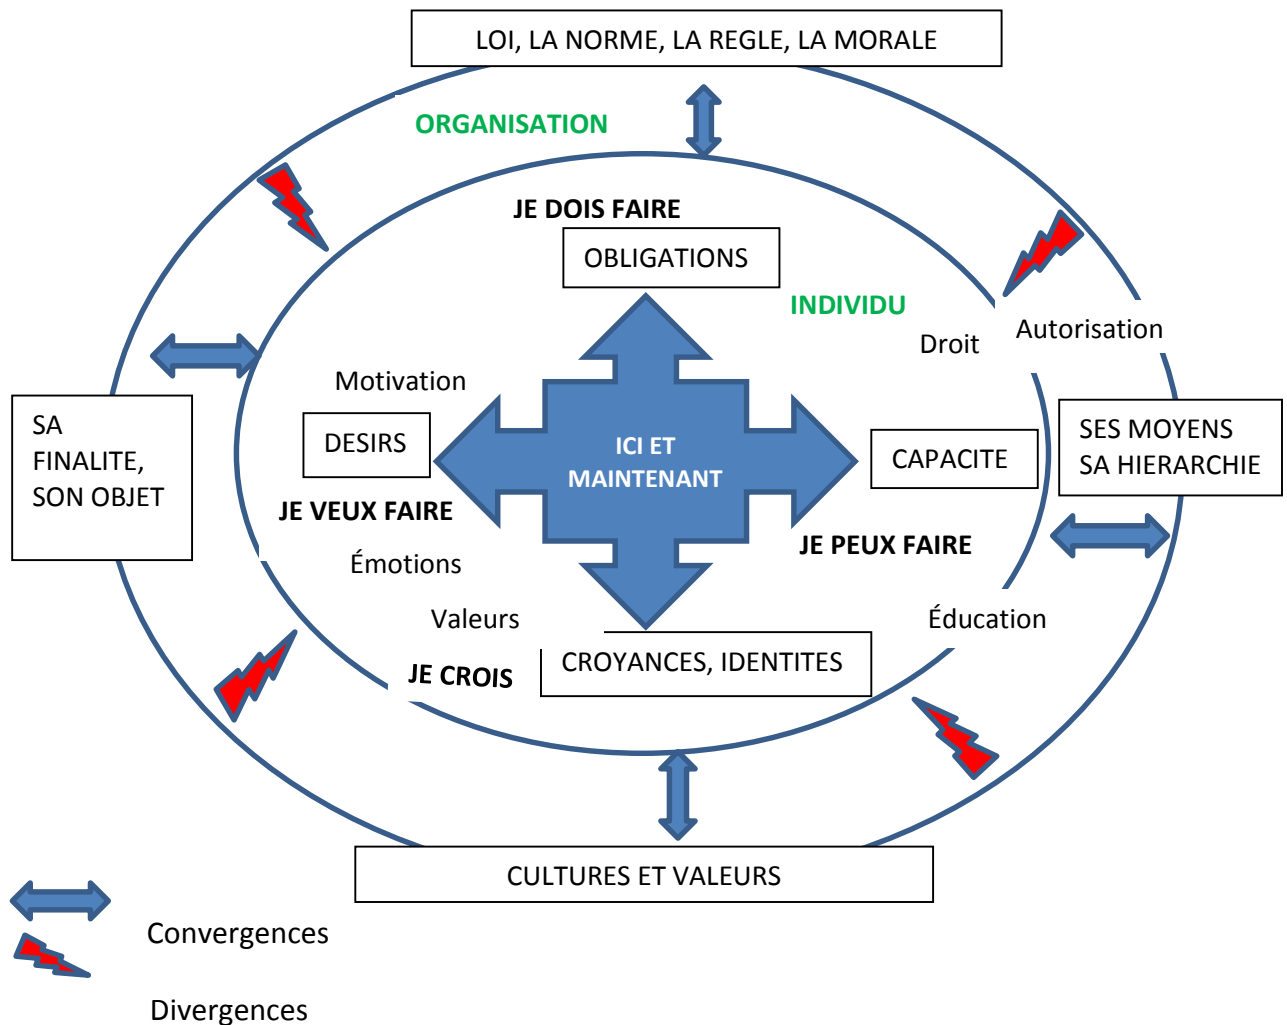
LOI, LA NORME, LA REGLE, LA MORALE

ORGANISATION

JE DOIS FAIRE

OBLIGATIONS

INDIVIDU

Droit

Autorisation

Motivation

DESIRS

ICI ET MAINTENANT

CAPACITE

SA FINALITE, SON OBJET

SES MOYENS SA HIERARCHIE

JE VEUX FAIRE

Émotions

JE PEUX FAIRE

Valeurs

Éducation

JE CROIS

CROYANCES, IDENTITES

CULTURES ET VALEURS

Convergences

Divergences